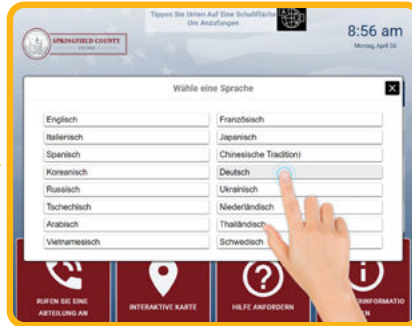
SPRINGFIELD COUNTY

Tippen Sie Unten Auf Eine Schaltfläche Um Anzufangen

8:56 am
Montag, April 26

Wähle eine Sprache

X

| | |
|---|---|
| Englisch | Französisch |
| Italienisch | Japanisch |
| Spanisch | Chinesische Tradition) |
| Koreanisch | Deutsch |
| Russisch | Ukrainisch |
| Tschechisch | Niederländisch |
| Arabisch | Thailändisch |
| Vietnamesisch | Schwedisch |

RUFEN SIE EINE ABTEILUNG AN

INTERAKTIVE KARTE

HILFE ANFORDERN

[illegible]ERINFORMATIO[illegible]N